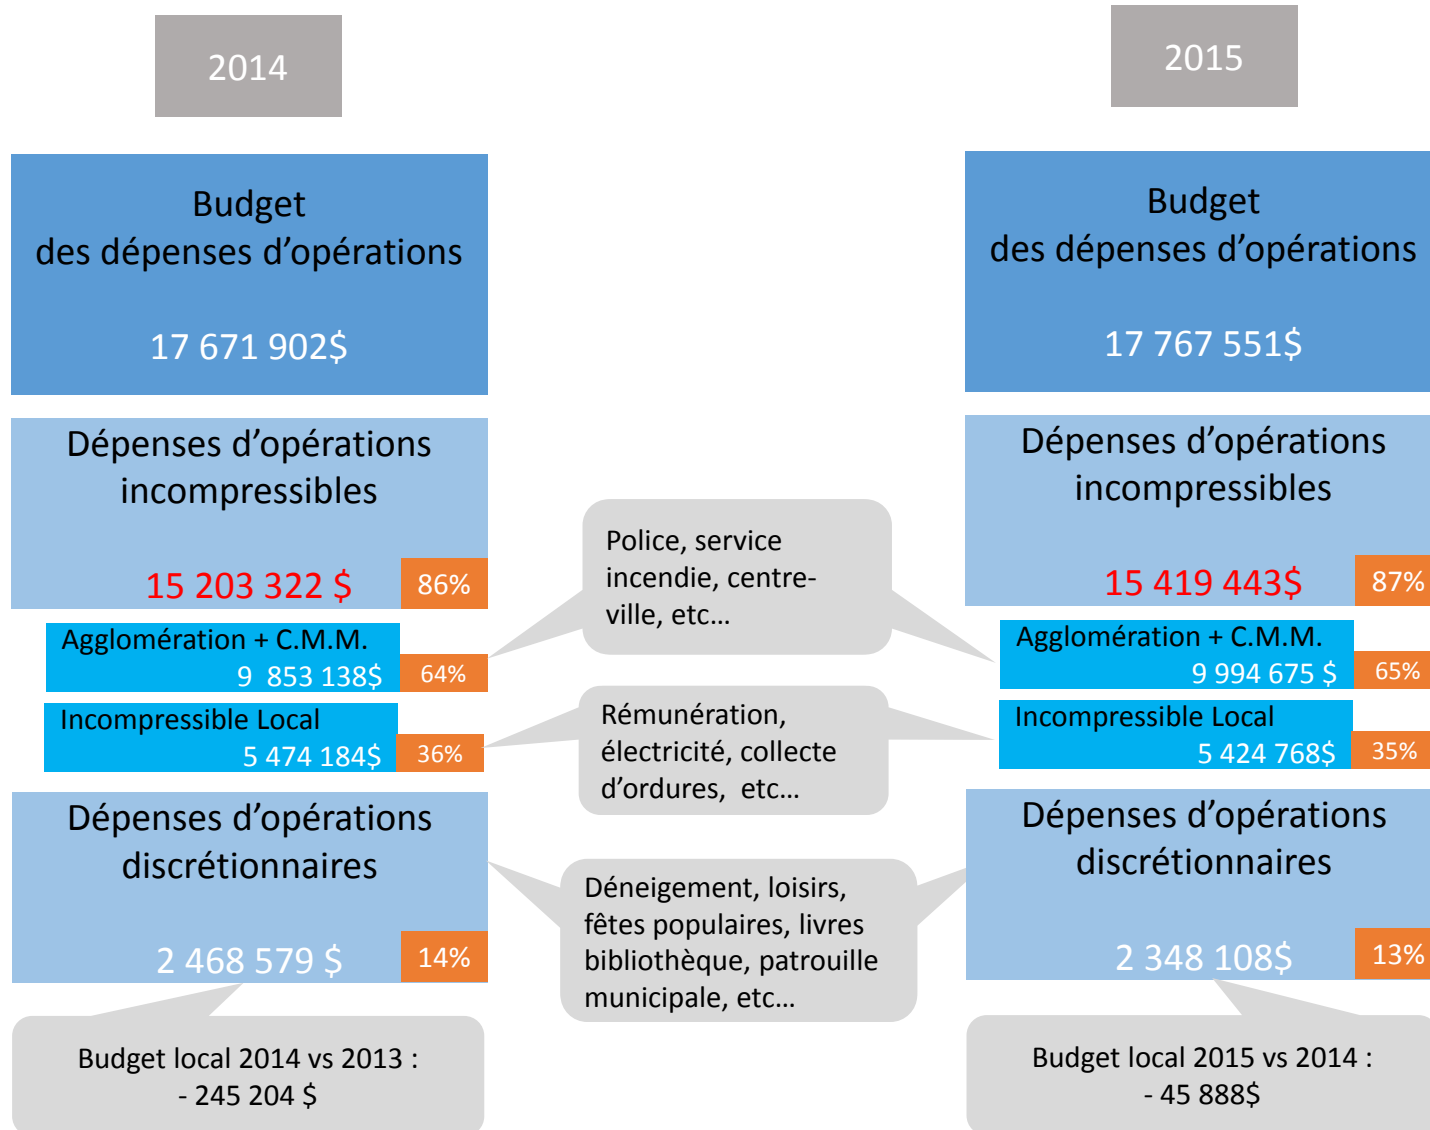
2014

Budget
des dépenses d'opérations

17 671 902$

Dépenses d'opérations incompressibles

15 203 322 $ 86%

Agglomération + C.M.M.
9 853 138$ 64%

Incompressible Local
5 474 184$ 36%

Dépenses d'opérations discrétionnaires

2 468 579 $ 14%

Budget local 2014 vs 2013 :
- 245 204 $

Police, service incendie, centre-ville, etc…

Rémunération, électricité, collecte d'ordures, etc…

Déneigement, loisirs, fêtes populaires, livres bibliothèque, patrouille municipale, etc…

2015

Budget
des dépenses d'opérations

17 767 551$

Dépenses d'opérations incompressibles

15 419 443$ 87%

Agglomération + C.M.M.
9 994 675 $ 65%

Incompressible Local
5 424 768$ 35%

Dépenses d'opérations discrétionnaires

2 348 108$ 13%

Budget local 2015 vs 2014 :
- 45 888$